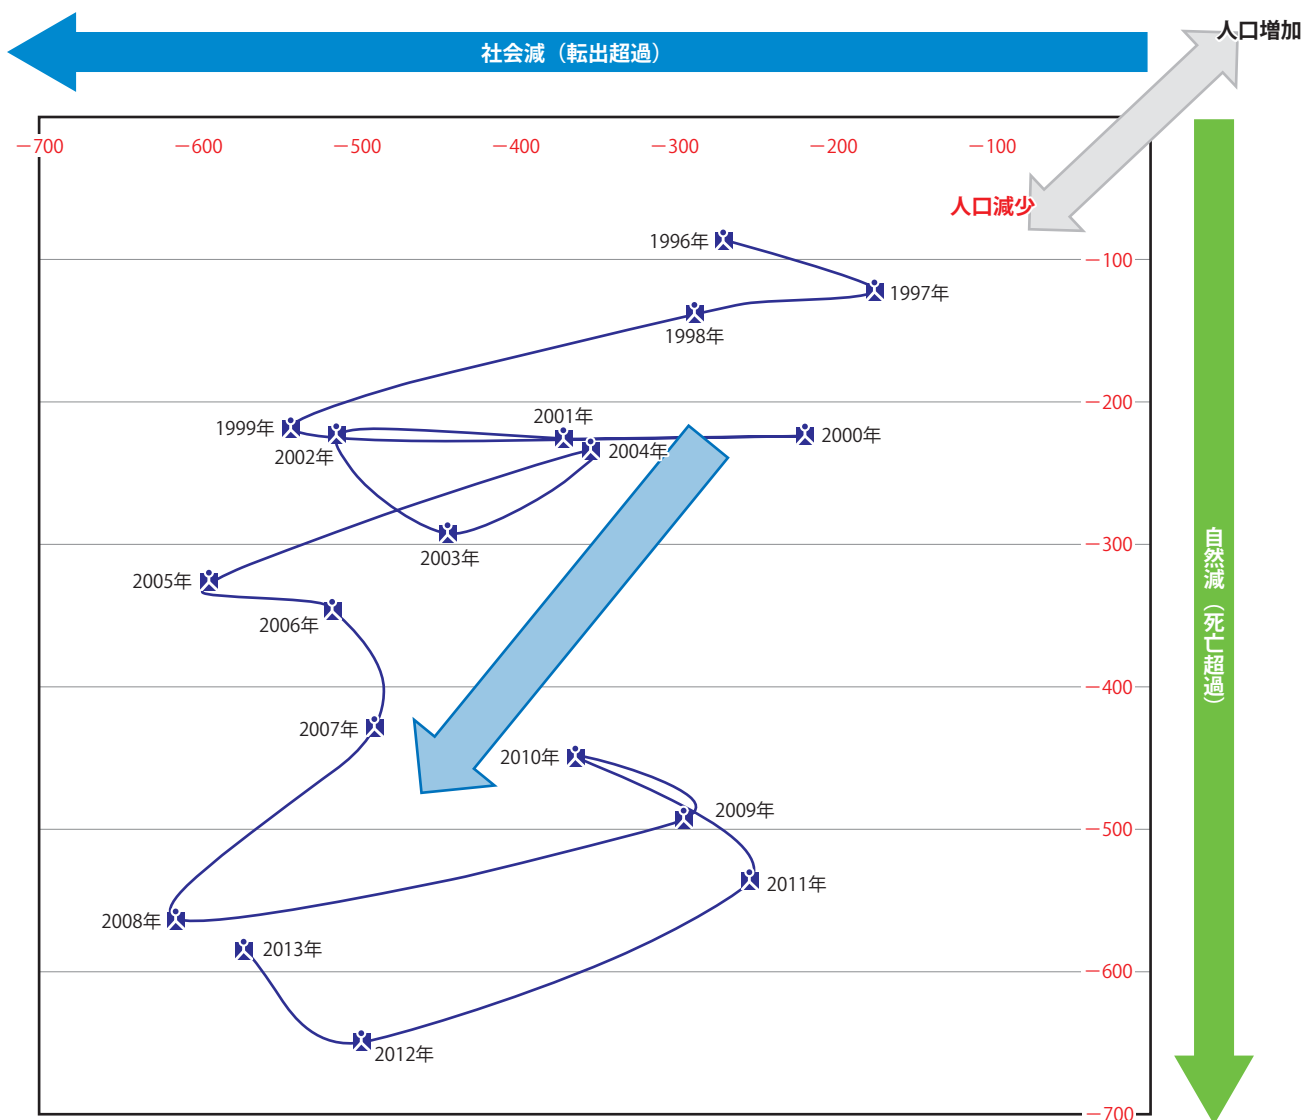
社会減（転出超過）

人口増加

人口減少

−700 −600 −500 −400 −300 −200 −100

−100
−200
−300
−400
−500
−600
−700

自然減（死亡超過）

1996年
1997年
1998年
1999年
2002年
2001年
2004年
2000年
2003年
2005年
2006年
2007年
2010年
2009年
2011年
2008年
2013年
2012年